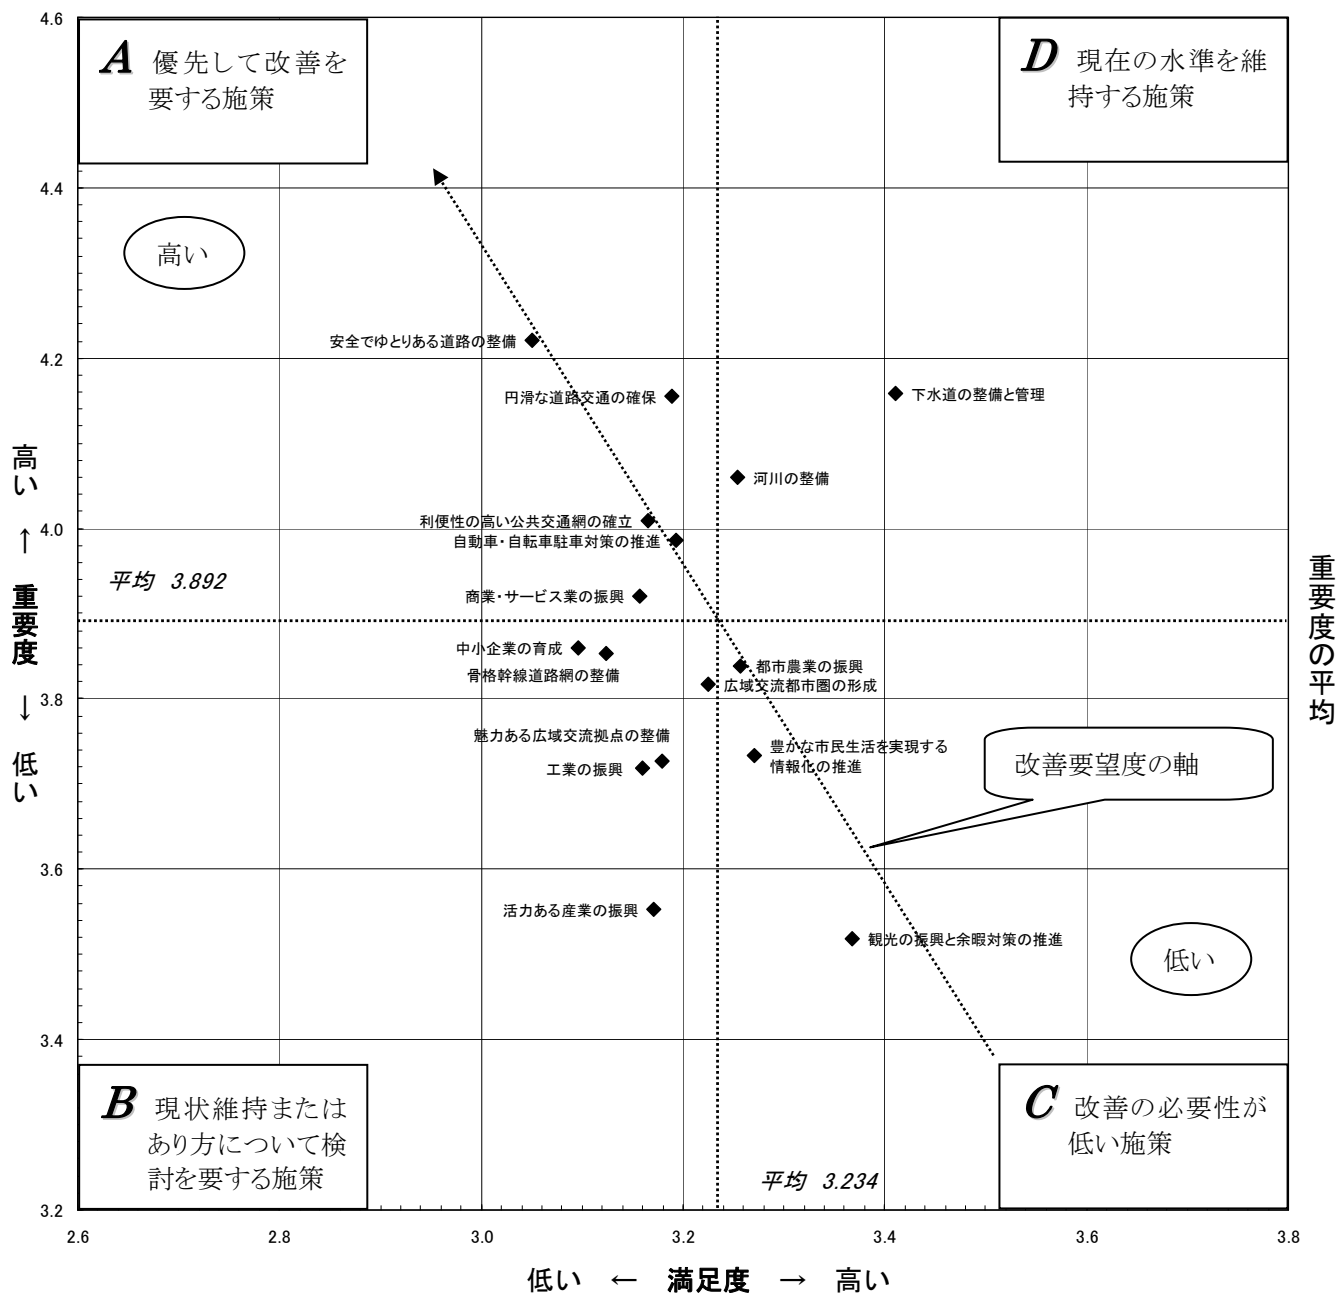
A 優先して改善を要する施策

D 現在の水準を維持する施策

高い

安全でゆとりある道路の整備

円滑な道路交通の確保

下水道の整備と管理

河川の整備

利便性の高い公共交通網の確立

自動車・自転車駐車対策の推進

平均 3.892

商業・サービス業の振興

中小企業の育成

骨格幹線道路網の整備

都市農業の振興

広域交流都市圏の形成

魅力ある広域交流拠点の整備

工業の振興

豊かな市民生活を実現する情報化の推進

改善要望度の軸

活力ある産業の振興

観光の振興と余暇対策の推進

低い

B 現状維持またはあり方について検討を要する施策

C 改善の必要性が低い施策

平均 3.234

高い ↑ 重要度 ↓ 低い

重要度の平均

4.6
4.4
4.2
4.0
3.8
3.6
3.4
3.2

2.6
2.8
3.0
3.2
3.4
3.6
3.8

低い ← 満足度 → 高い